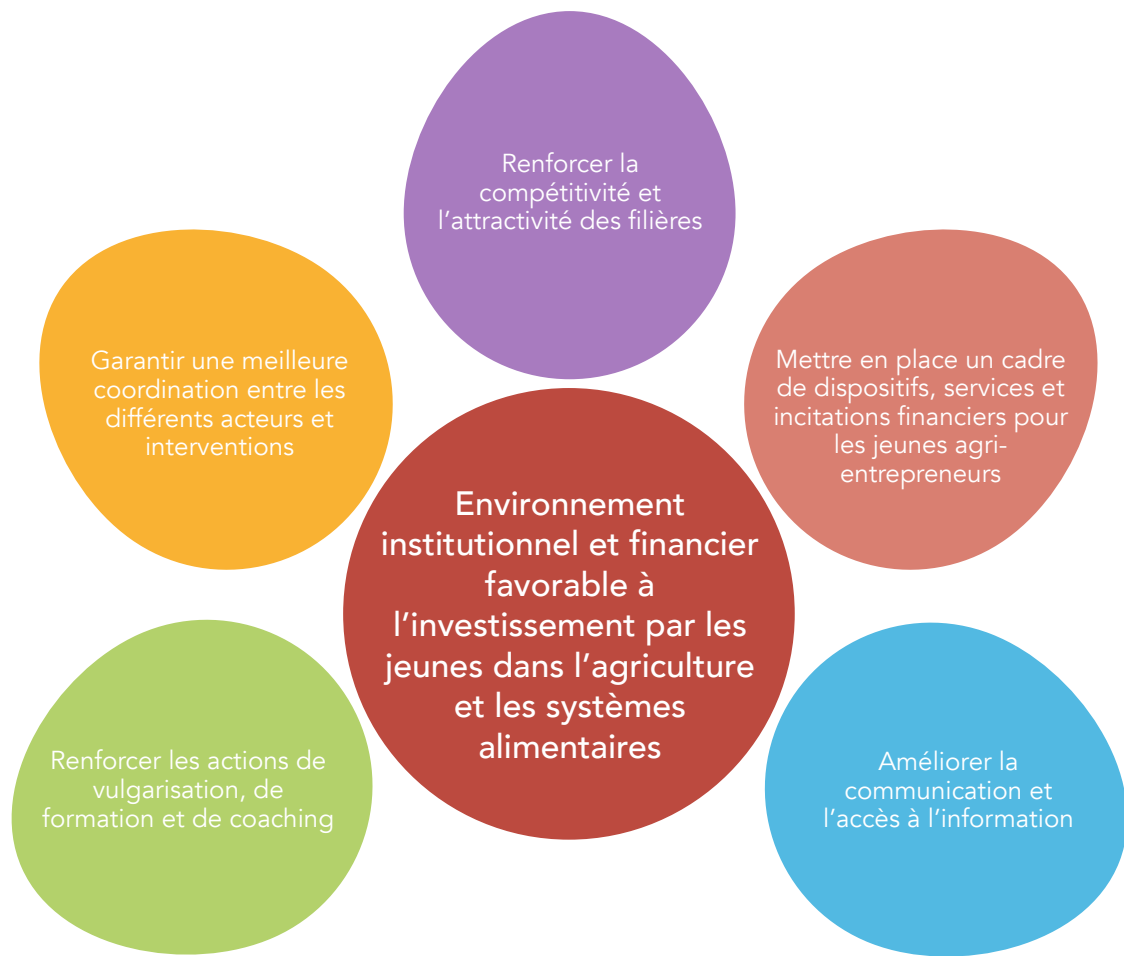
Renforcer la compétitivité et l'attractivité des filières

Garantir une meilleure coordination entre les différents acteurs et interventions

Mettre en place un cadre de dispositifs, services et incitations financiers pour les jeunes agri-entrepreneurs

Environnement institutionnel et financier favorable à l'investissement par les jeunes dans l'agriculture et les systèmes alimentaires

Renforcer les actions de vulgarisation, de formation et de coaching

Améliorer la communication et l'accès à l'information